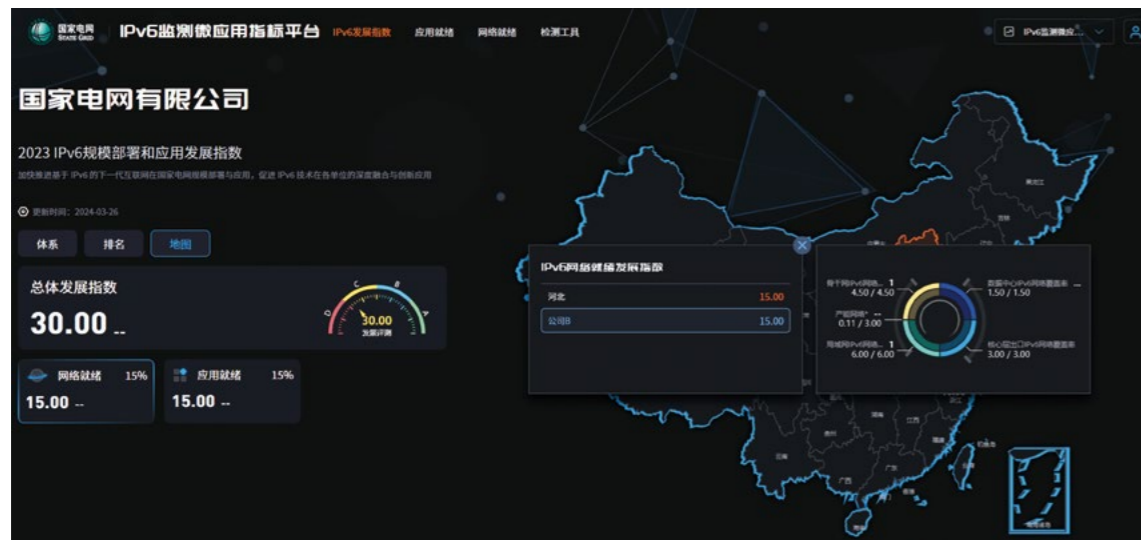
国家电网 STATE GRID IPv6监测微应用指标平台 IPv6发展指数 应用就绪 网络就绪 检测工具

IPv6监测微应... 

国家电网有限公司

2023 IPv6规模部署和应用发展指数

加快推进基于 IPv6 的下一代互联网在国家电网规模部署与应用，促进 IPv6 技术在各单位的深度融合与创新应用

更新时间：2024-03-26

体系 排名 地图

总体发展指数

30.00 --

D C B A

30.00 发展评测

网络就绪 15%

15.00 --

应用就绪 15%

15.00 --

IPv6网络就绪发展指数

| 河北 | 15.00 |
|---|---|
| 公司B | 15.00 |

骨干网IPv6网络... 1
4.50 / 4.50

数据中心IPv6网络覆盖率 --
1.50 / 1.50

产能网络... --
0.11 / 3.00

局域网IPv6网络... 1
6.00 / 6.00

核心网出口IPv6网络覆盖率 --
3.00 / 3.00

黑龙江

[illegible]

广西

江西

四川

贵州

台湾省

海南

南海诸岛